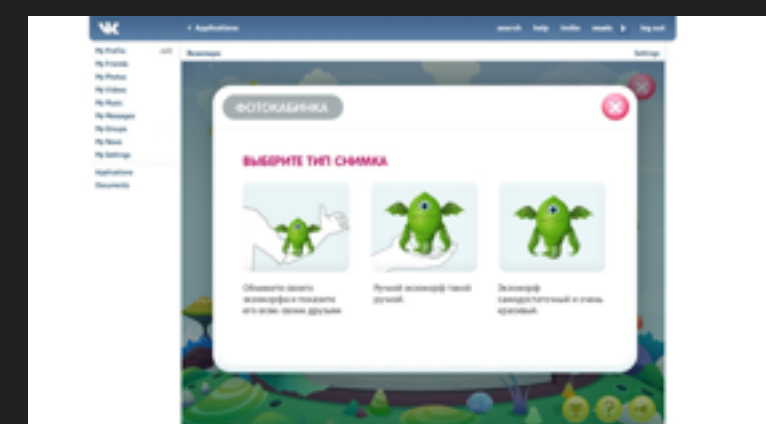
‹ Applications

search help invite music ▶ log out

My Profile edit
My Friends
My Photos
My Videos
My Music
My Messages
My Groups
My News
My Settings

Applications
Documents

Экзоморф

Settings

ФОТОКАБИНКА

ВЫБЕРИТЕ ТИП СНИМКА

Обнимите своего экзоморфа и покажите его всем своим друзьям.

Ручной экзоморф такой ручной.

Экзоморф самодостаточный и очень красивый.